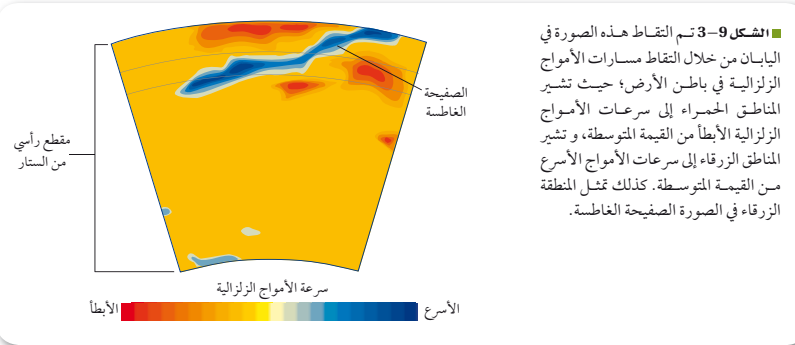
الشكل 9–3 تم التقاط هذه الصورة في اليابان من خلال التقاط مسارات الأمواج الزلزالية في باطن الأرض؛ حيث تشير المناطق الحمراء إلى سرعات الأمواج الزلزالية الأبطأ من القيمة المتوسطة، و تشير المناطق الزرقاء إلى سرعات الأمواج الأسرع من القيمة المتوسطة. كذلك تمثل المنطقة الزرقاء في الصورة الصفيحة الغاطسة.

الصفيحة الغاطسة

مقطع رأسي من الستار

سرعة الأمواج الزلزالية

الأبطأ

الأسرع